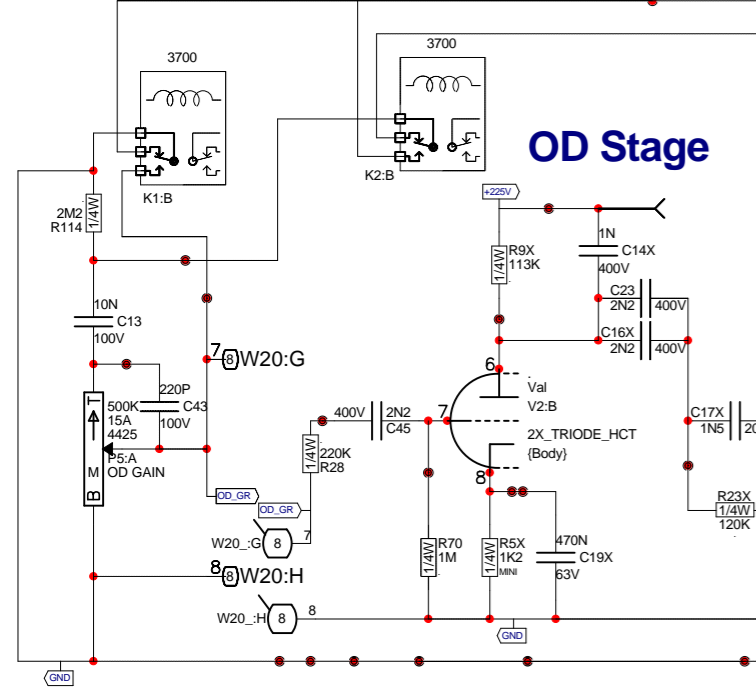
3700

3700

OD Stage

K1:B

K2:B

+225V

2M2
R114
1/4W

1N
C14X
400V

R9X
113K
1/4W

10N
C13
100V

C23
2N2
400V

C16X
2N2
400V

7
8
W20:G

220P
C43
100V

T
500K
15A
4425
P5:A
OD GAIN
M
B

6
Val
V2:B

400V
2N2
C45

7

2X_TRIODE_HCT
{Body}

C17X
1N5

220K
R28
1/4W

8

OD_GR

OD_GR

W20_:G
8
7

R23X
1/4W
120K

R70
1M
1/4W

R5X
1K2
1/4W
MINI

470N
C19X
63V

8
8
W20:H

W20_:H
8
8

GND

GND